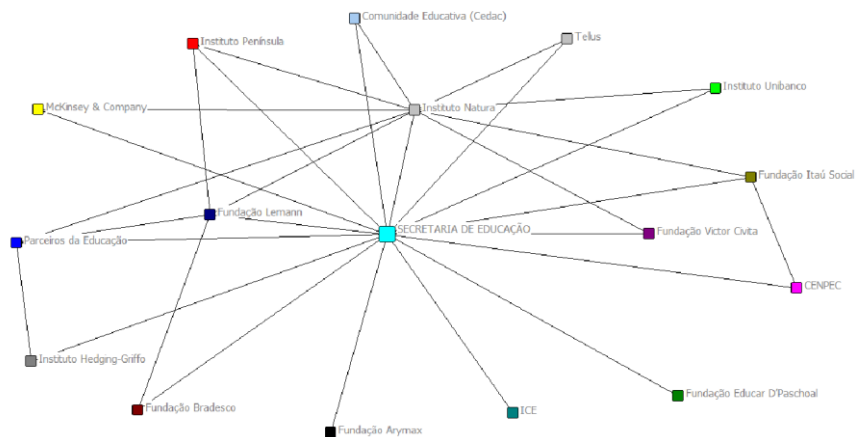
Comunidade Educativa (Cedac)

Instituto Península

Telus

Instituto Unibanco

McKinsey & Company

Instituto Natura

Fundação Itaú Social

Fundação Lemann

SECRETARIA DE EDUCAÇÃO

Fundação Victor Civita

Parceiros da Educação

CENPEC

Instituto Hedging-Griffo

Fundação Educar D'Paschoal

Fundação Bradesco

ICE

Fundação Arymax